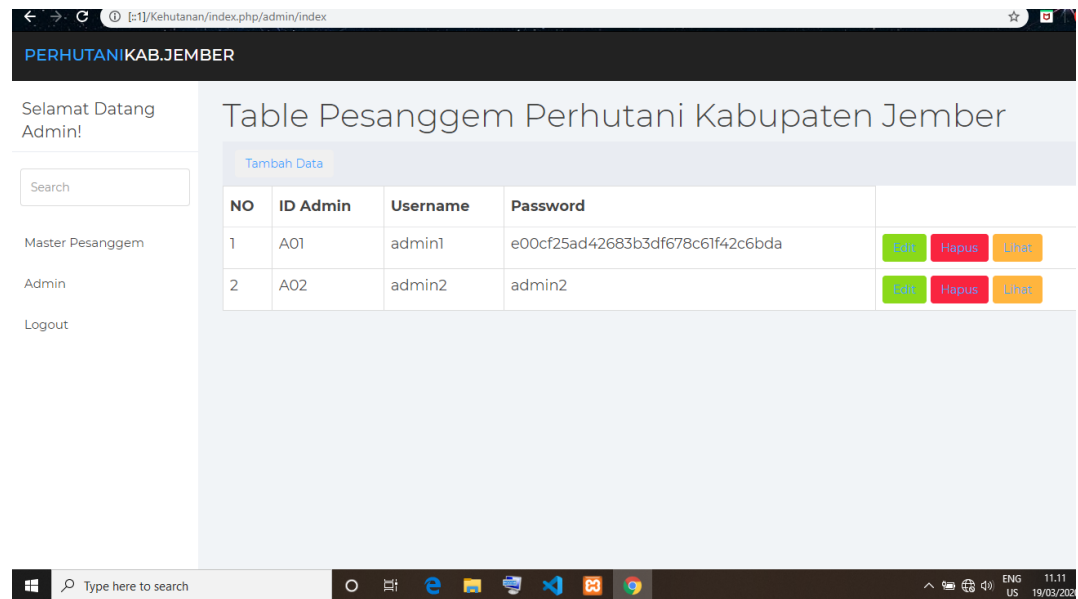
[::1]/Kehutanan/index.php/admin/index

PERHUTANIKAB.JEMBER

Selamat Datang Admin!

Search

Master Pesanggem

Admin

Logout

Table Pesanggem Perhutani Kabupaten Jember

Tambah Data

| NO | ID Admin | Username | Password | |
|---|---|---|---|---|
| 1 | A01 | admin1 | e00cf25ad42683b3df678c61f42c6bda | Edit Hapus Lihat |
| 2 | A02 | admin2 | admin2 | Edit Hapus Lihat |

Type here to search

ENG US 11.11 19/03/2020